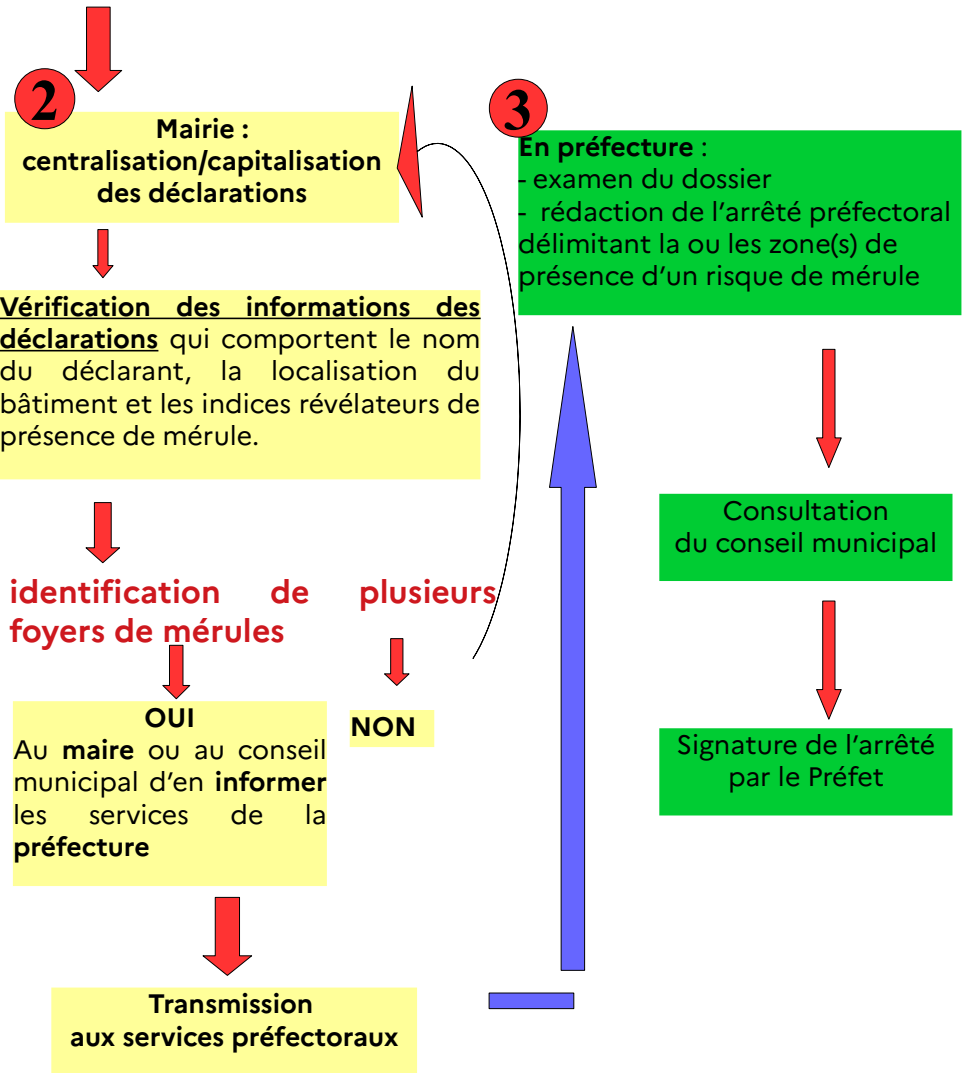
2

Mairie : centralisation/capitalisation des déclarations

Vérification des informations des déclarations qui comportent le nom du déclarant, la localisation du bâtiment et les indices révélateurs de présence de mérule.

identification de plusieurs foyers de mérules

OUI
Au maire ou au conseil municipal d'en informer les services de la préfecture

NON

Transmission aux services préfectoraux

3

En préfecture :
- examen du dossier
- rédaction de l'arrêté préfectoral délimitant la ou les zone(s) de présence d'un risque de mérule

Consultation du conseil municipal

Signature de l'arrêté par le Préfet